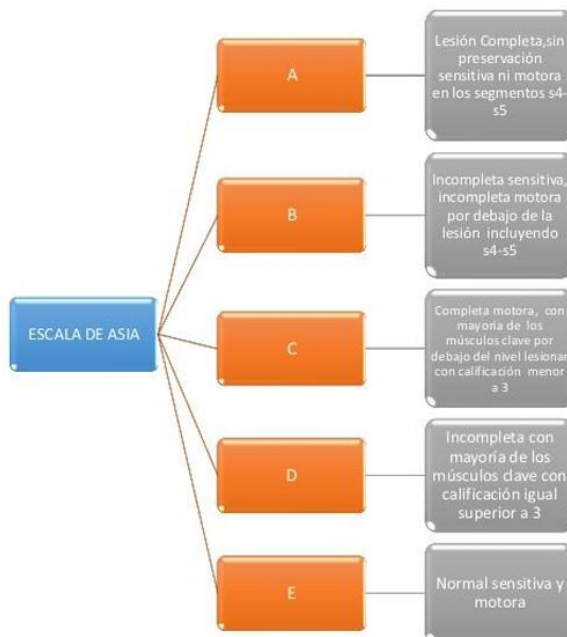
ESCALA DE ASIA

A

Lesión Completa,sin preservación sensitiva ni motora en los segmentos s4-s5

B

Incompleta sensitiva, incompleta motora por debajo de la lesión incluyendo s4-s5

C

Completa motora, con mayoría de los músculos clave por debajo del nivel lesional con calificación menor a 3

D

Incompleta con mayoría de los músculos clave con calificación igual superior a 3

E

Normal sensitiva y motora